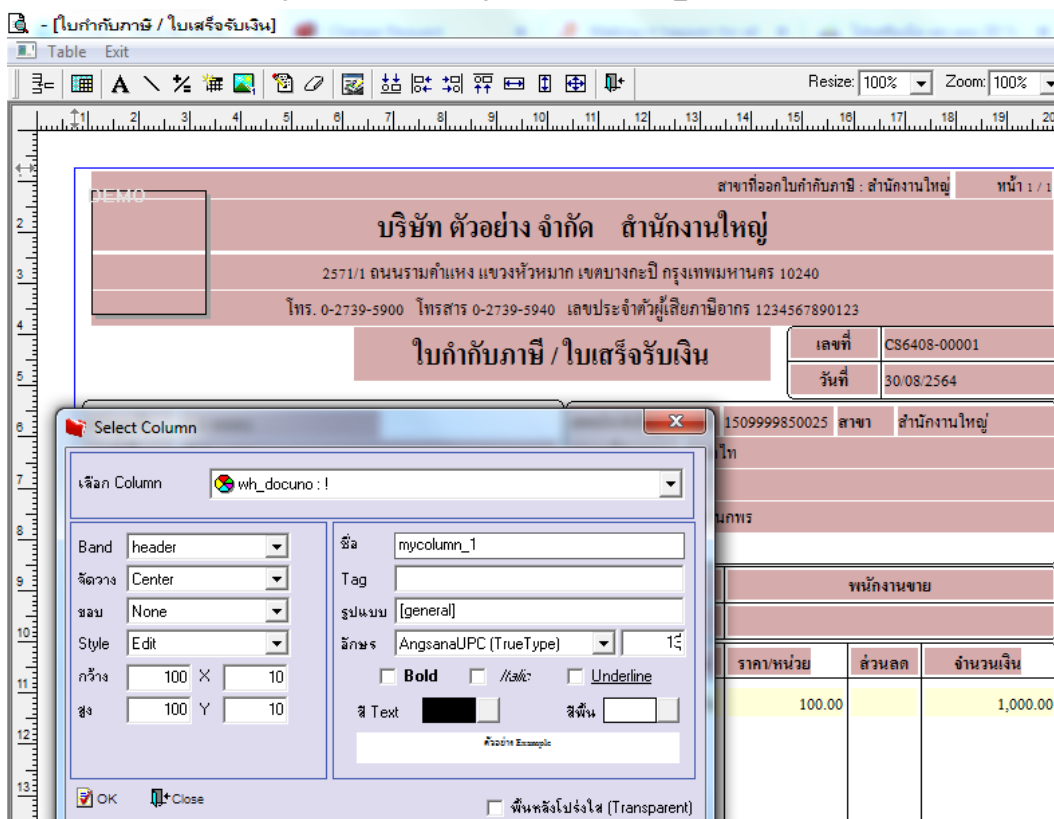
- [ใบกำกับภาษี / ใบเสร็จรับเงิน]

Table Exit

Resize: 100% Zoom: 100%

1 2 3 4 5 6 7 8 9 10 11 12 13 14 15 16 17 18 19 20

DEMO

สาขาที่ออกใบกำกับภาษี : สำนักงานใหญ่ หน้า 1 / 1

บริษัท ตัวอย่าง จำกัด สำนักงานใหญ่

2571/1 ถนนรามคำแหง แขวงหัวหมาก เขตบางกะปิ กรุงเทพมหานคร 10240

โทร. 0-2739-5900 โทรสาร 0-2739-5940 เลขประจำตัวผู้เสียภาษีอากร 1234567890123

ใบกำกับภาษี / ใบเสร็จรับเงิน

เลขที่ CS6408-00001

วันที่ 30/08/2564

1509999850025 สาขา สำนักงานใหญ่

ไท

นกพร

พนักงานขาย

ราคา/หน่วย ส่วนลด จำนวนเงิน

100.00 1,000.00

Select Column

เลือก Column wh_docuno : !

Band header

จัดวาง Center

ขอบ None

Style Edit

กว้าง 100 X 10

สูง 100 Y 10

ชื่อ mycolumn_1

Tag

รูปแบบ [general]

อักษร AngsanaUPC (TrueType) 13

Bold Italic Underline

สี Text สีพื้น

ตัวอย่าง Example

OK Close

พื้นหลังโปร่งใส (Transparent)